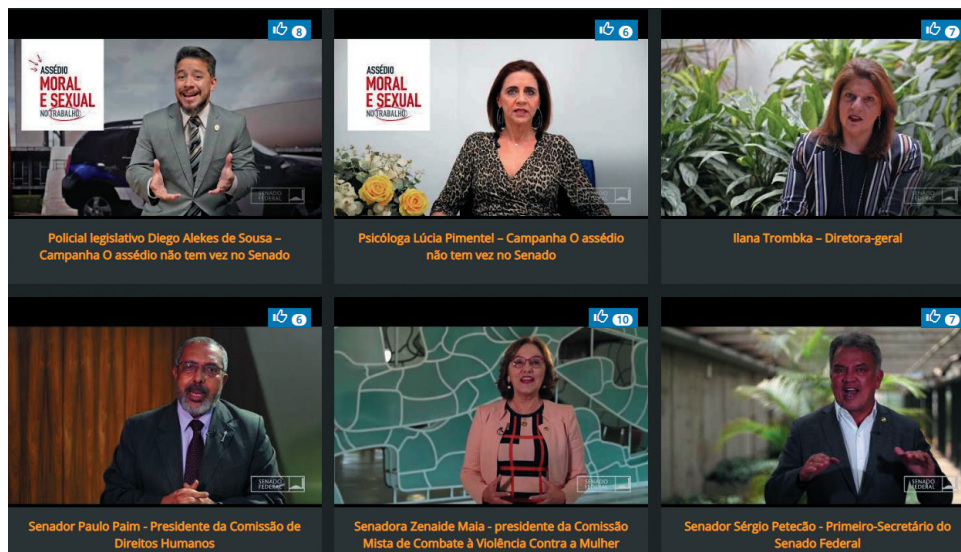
8

ASSÉDIO MORAL E SEXUAL NO TRABALHO

SENADO FEDERAL

Policial legislativo Diego Alekes de Sousa – Campanha O assédio não tem vez no Senado

6

ASSÉDIO MORAL E SEXUAL NO TRABALHO

Psicóloga Lúcia Pimentel – Campanha O assédio não tem vez no Senado

7

SENADO FEDERAL

Ilana Trombka – Diretora-geral

6

SENADO FEDERAL

Senador Paulo Paim - Presidente da Comissão de Direitos Humanos

10

SENADO FEDERAL

Senadora Zenaide Maia - presidente da Comissão Mista de Combate à Violência Contra a Mulher

7

SENADO FEDERAL

Senador Sérgio Petecão - Primeiro-Secretário do Senado Federal